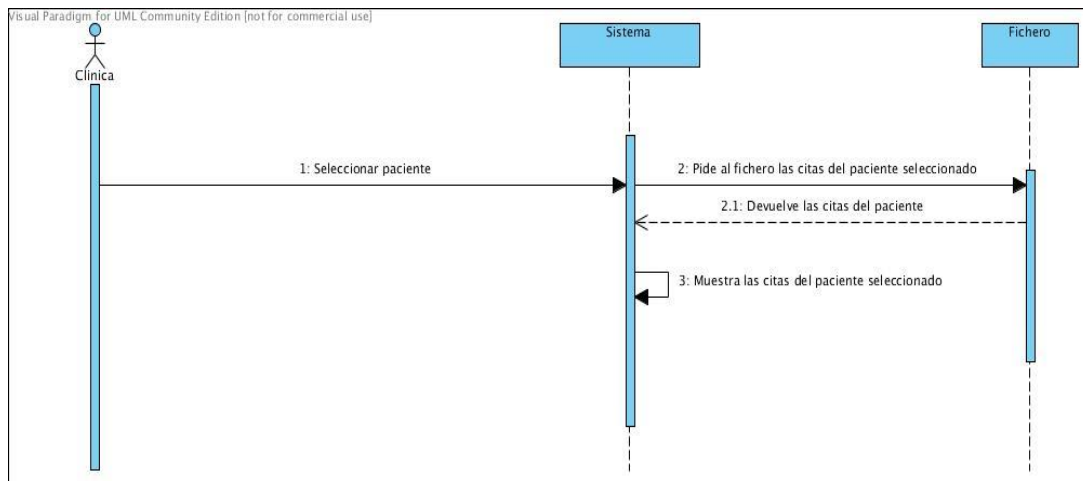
Visual Paradigm for UML Community Edition [not for commercial use]

Clinica

Sistema

Fichero

1: Seleccionar paciente

2: Pide al fichero las citas del paciente seleccionado

2.1: Devuelve las citas del paciente

3: Muestra las citas del paciente seleccionado